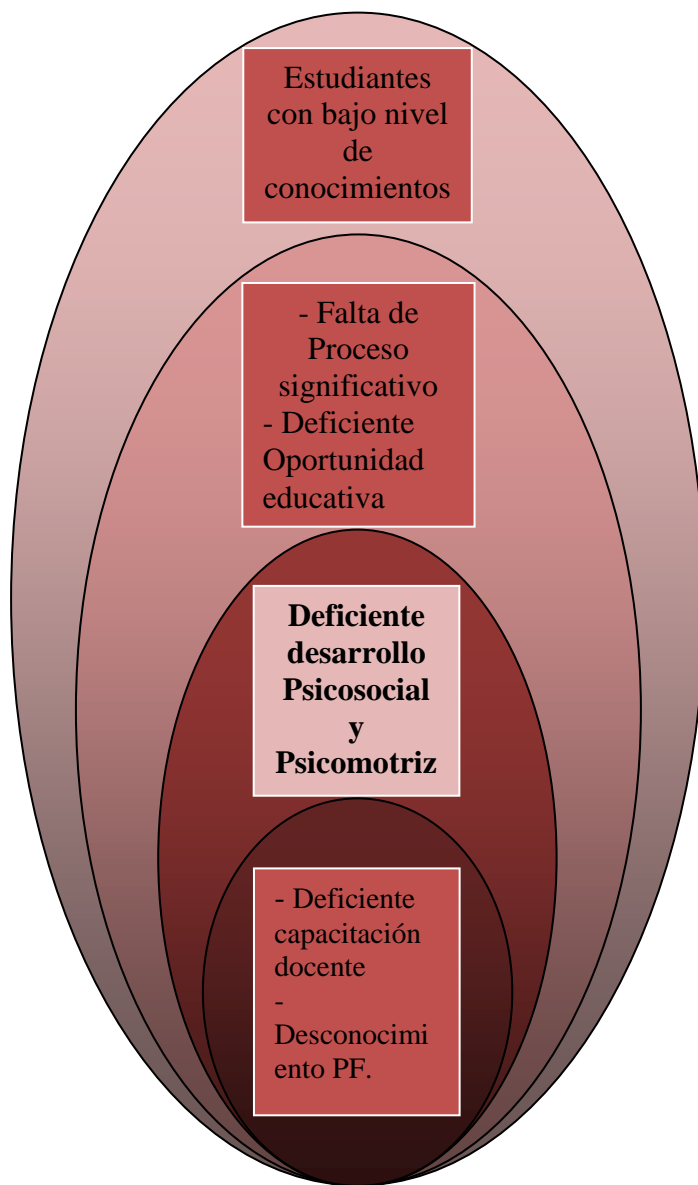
Estudiantes con bajo nivel de conocimientos

- Falta de Proceso significativo
- Deficiente Oportunidad educativa

**Deficiente desarrollo Psicosocial y Psicomotriz**

- Deficiente capacitación docente
- Desconocimiento PF.